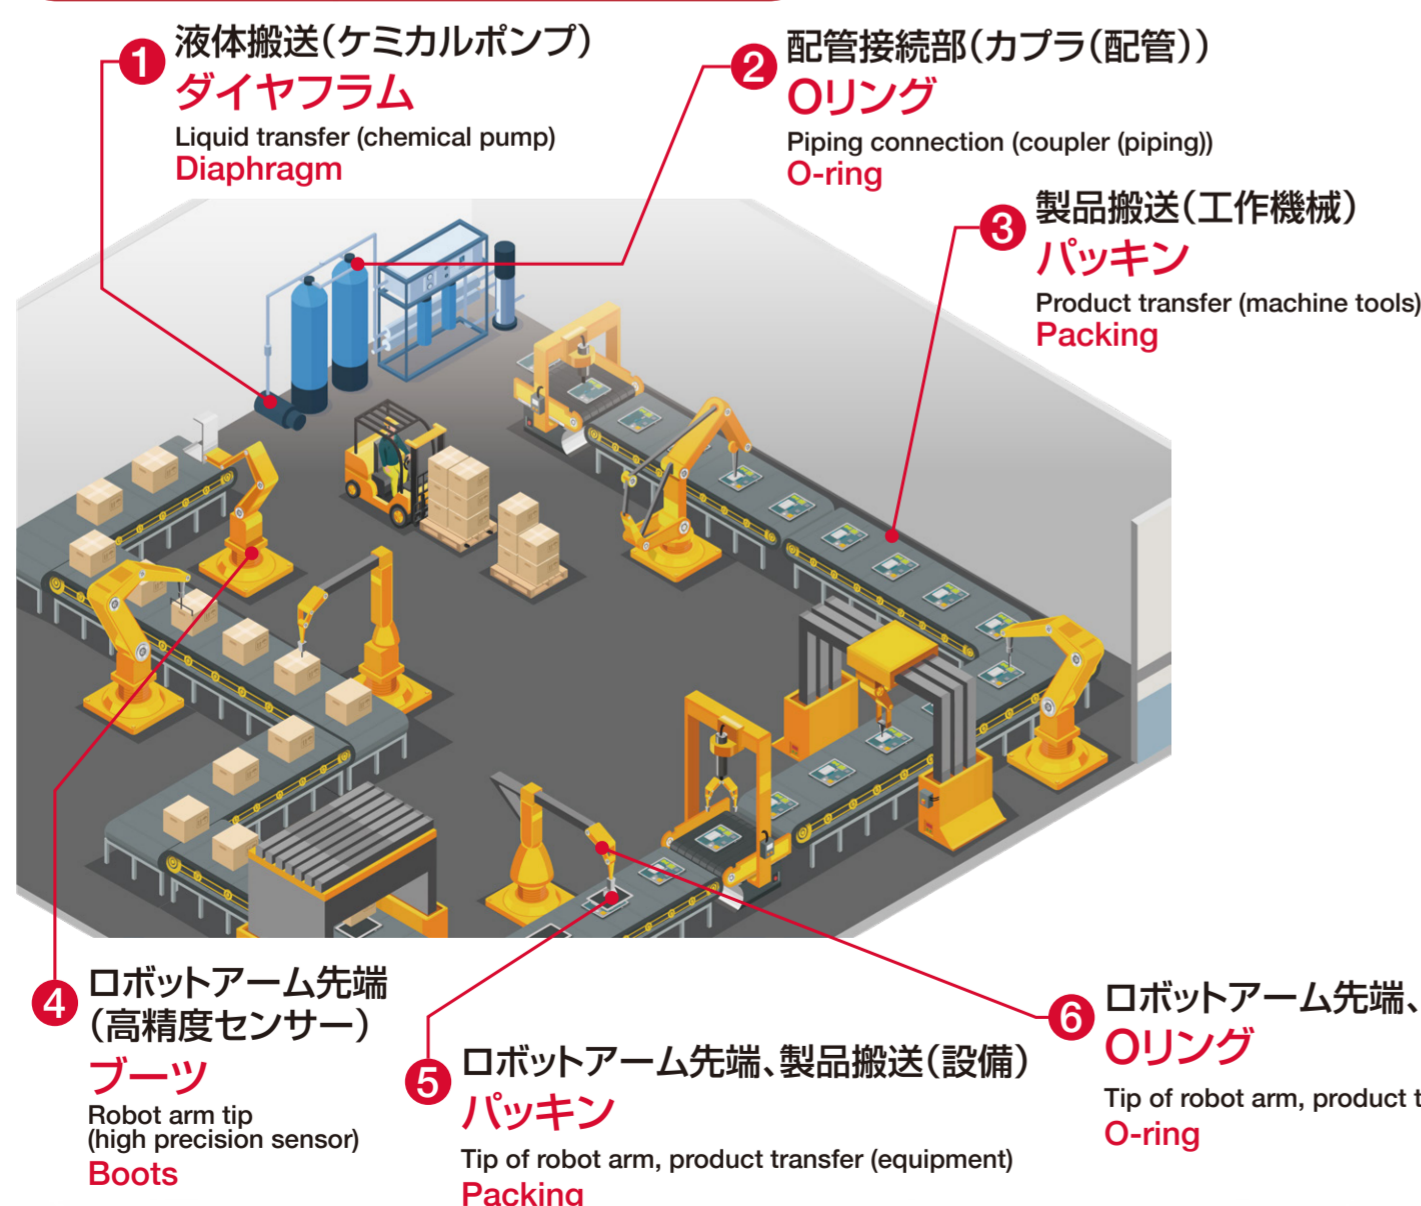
1
液体搬送(ケミカルポンプ)
ダイヤフラム
Liquid transfer (chemical pump)
Diaphragm

2
配管接続部(カプラ(配管))
Oリング
Piping connection (coupler (piping))
O-ring

3
製品搬送(工作機械)
パッキン
Product transfer (machine tools)
Packing

4
ロボットアーム先端(高精度センサー)
ブーツ
Robot arm tip (high precision sensor)
Boots

5
ロボットアーム先端、製品搬送(設備)
パッキン
Tip of robot arm, product transfer (equipment)
Packing

6
ロボットアーム先端、
Oリング
Tip of robot arm, product t
O-ring